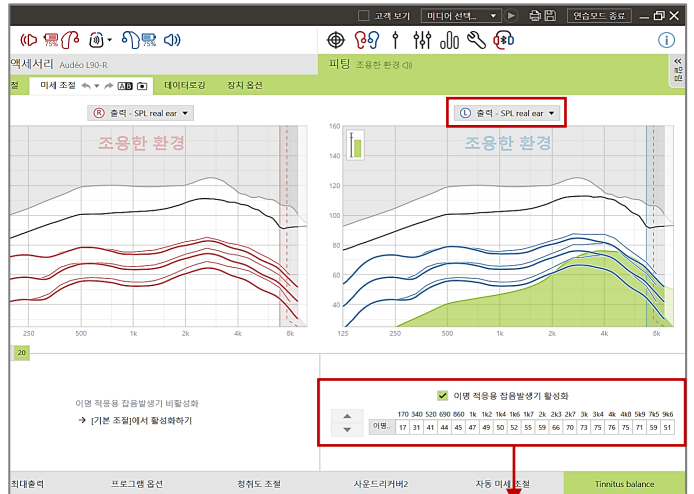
고객 보기
미디어 선택...
연습모드 종료

75%
75%

액세서리 Audéo L90-R
피팅 조용한 환경

절
미세 조절
AB
데이터로깅
장치 옵션

R 출력 - SPL real ear
L 출력 - SPL real ear

조용한 환경
조용한 환경

160
120
80
40
20

250
500
1k
2k
4k
8k

125
250
500
1k
2k
4k
8k

20

이명 적응용 잡음발생기 비활성화
→ [기본 조절]에서 활성화하기

이명 적응용 잡음발생기 활성화

| | 170 | 340 | 520 | 690 | 860 | 1k | 1k2 | 1k4 | 1k6 | 1k7 | 2k | 2k3 | 2k7 | 3k | 3k4 | 4k | 4k8 | 5k9 | 7k5 | 9k6 |
|---|---|---|---|---|---|---|---|---|---|---|---|---|---|---|---|---|---|---|---|---|
| 이명.. | 17 | 31 | 41 | 44 | 45 | 47 | 49 | 50 | 52 | 55 | 59 | 66 | 70 | 73 | 75 | 76 | 75 | 71 | 59 | 51 |

최대출력
프로그램 옵션
청취도 조절
사운드리커버2
자동 미세 조절
Tinnitus balance